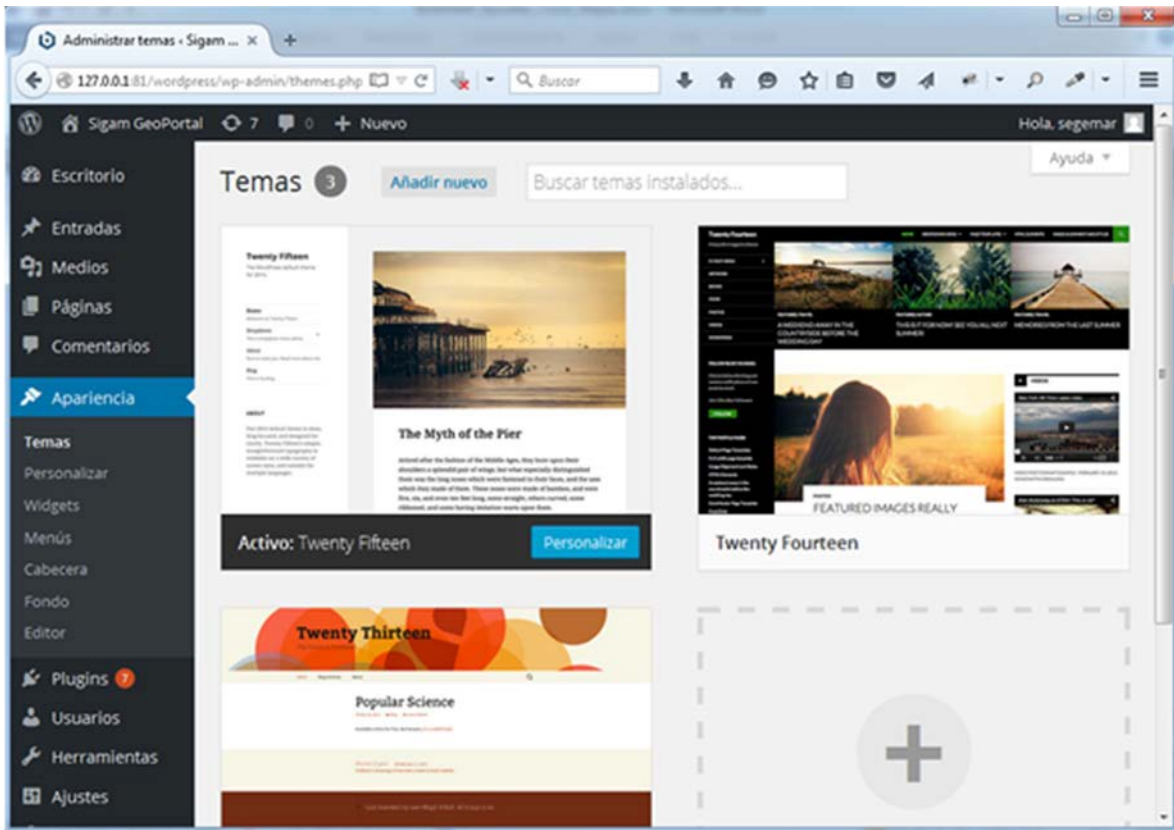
Administrar temas ‹ Sigam ... ×

127.0.0.1:81/wordpress/wp-admin/themes.php

Buscar

Sigam GeoPortal 7 0 Nuevo

Hola, segemar

Escritorio
Entradas
Medios
Páginas
Comentarios
Apariencia
Temas
Personalizar
Widgets
Menús
Cabecera
Fondo
Editor
Plugins 7
Usuarios
Herramientas
Ajustes

Ayuda

Temas 3 Añadir nuevo Buscar temas instalados...

Twenty Fifteen

The Myth of the Pier

Activo: Twenty Fifteen Personalizar

FEATURED IMAGES REALLY

Twenty Fourteen

Twenty Thirteen

Popular Science